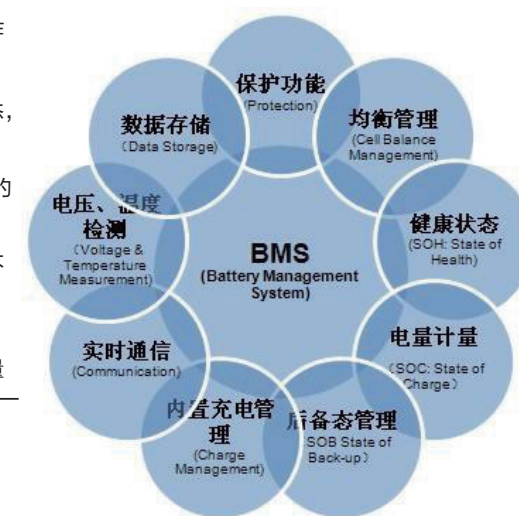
保护功能
(Protection)

均衡管理
(Cell Balance Management)

健康状态
(SOH: State of Health)

电量计量
(SOC: State of Charge)

后备态管理
(SOB State of Back-up)

内置充电管理
(Charge Management)

实时通信
(Communication)

电压、温度检测
(Voltage & Temperature Measurement)

数据存储
(Data Storage)

BMS
(Battery Management System)